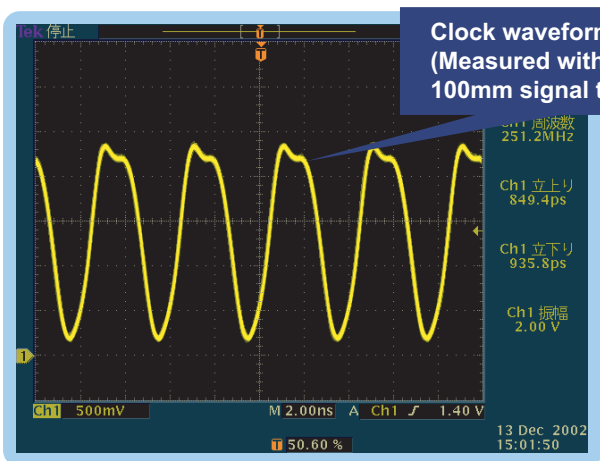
Tek 停止

T

Clock wavefor
(Measured with
100mm signal

Ch1 周波数
251.2MHz

Ch1 立上り
849.4ps

Ch1 立下り
935.8ps

Ch1 振幅
2.00 V

1

Ch1 500mV M 2.00ns A Ch1 ⨍ 1.40 V

T 50.60 %

13 Dec 2002
15:01:50